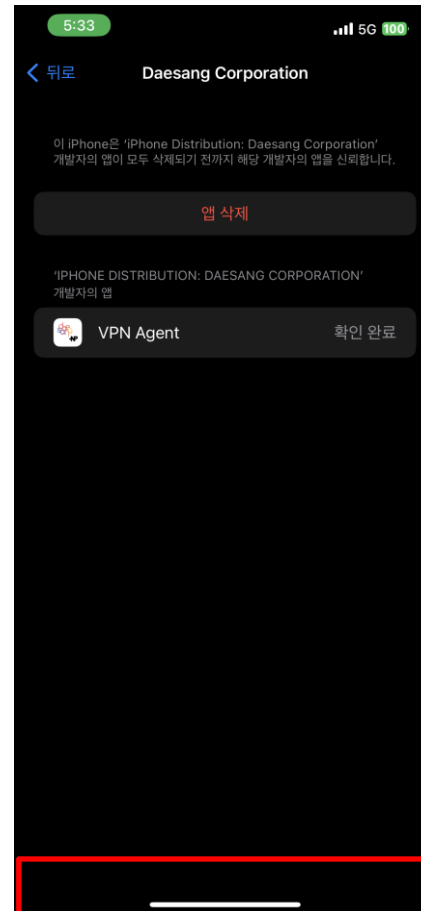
5:33

5G 100

뒤로

Daesang Corporation

이 iPhone은 'iPhone Distribution: Daesang Corporation' 개발자의 앱이 모두 삭제되기 전까지 해당 개발자의 앱을 신뢰합니다.

앱 삭제

'IPHONE DISTRIBUTION: DAESANG CORPORATION' 개발자의 앱

VPN Agent

확인 완료